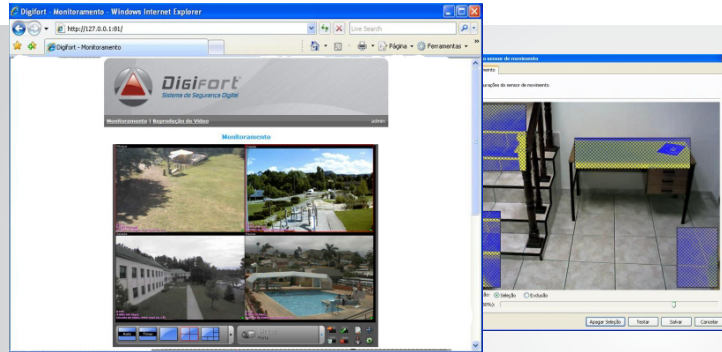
Digifort - Monitoramento - Windows Internet Explorer

http://127.0.0.1:81/

Live Search

Digifort - Monitoramento

Página

Ferramentas

Digifort

Sistema de Segurança Digital

Monitoramento | Reprodução de Vídeo

admin

Monitoramento

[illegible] sensor de movimento

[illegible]mento

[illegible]urações do sensor de movimento:

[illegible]do: Seleção Exclusão

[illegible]

Apagar Seleção

Testar

Salvar

Cancelar